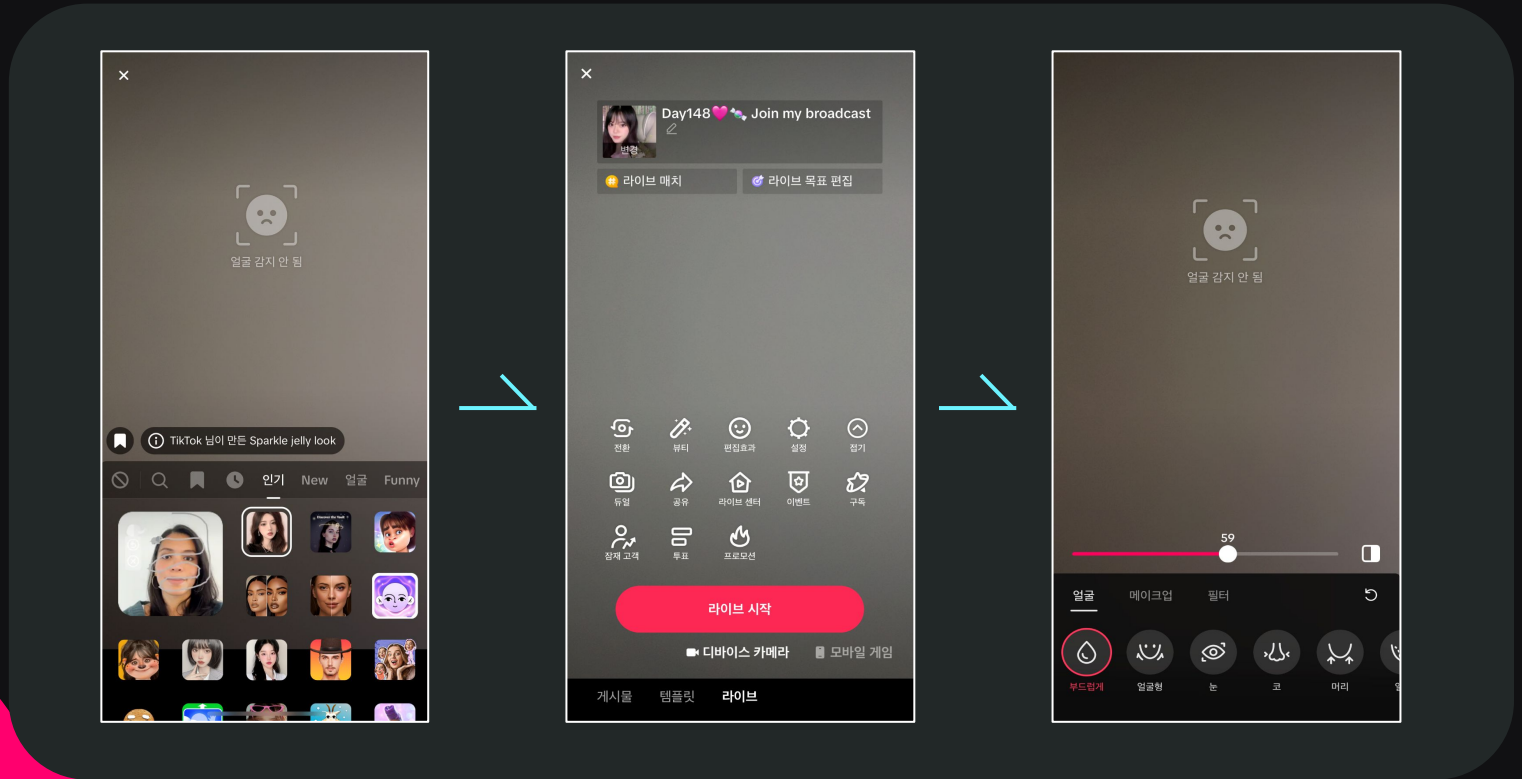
×

얼굴 감지 안 됨

TikTok 님이 만든 Sparkle jelly look

인기 New 얼굴 Funny

×

Day148💗🍬 Join my broadcast

변경

라이브 매치

라이브 목표 편집

전환 뷰티 편집효과 설정 접기

듀얼 공유 라이브 센터 이벤트 구독

잠재 고객 투표 프로모션

라이브 시작

디바이스 카메라

모바일 게임

게시물 템플릿 라이브

얼굴 감지 안 됨

59

얼굴 메이크업 필터

부드럽게 얼굴형 눈 코 머리 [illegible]